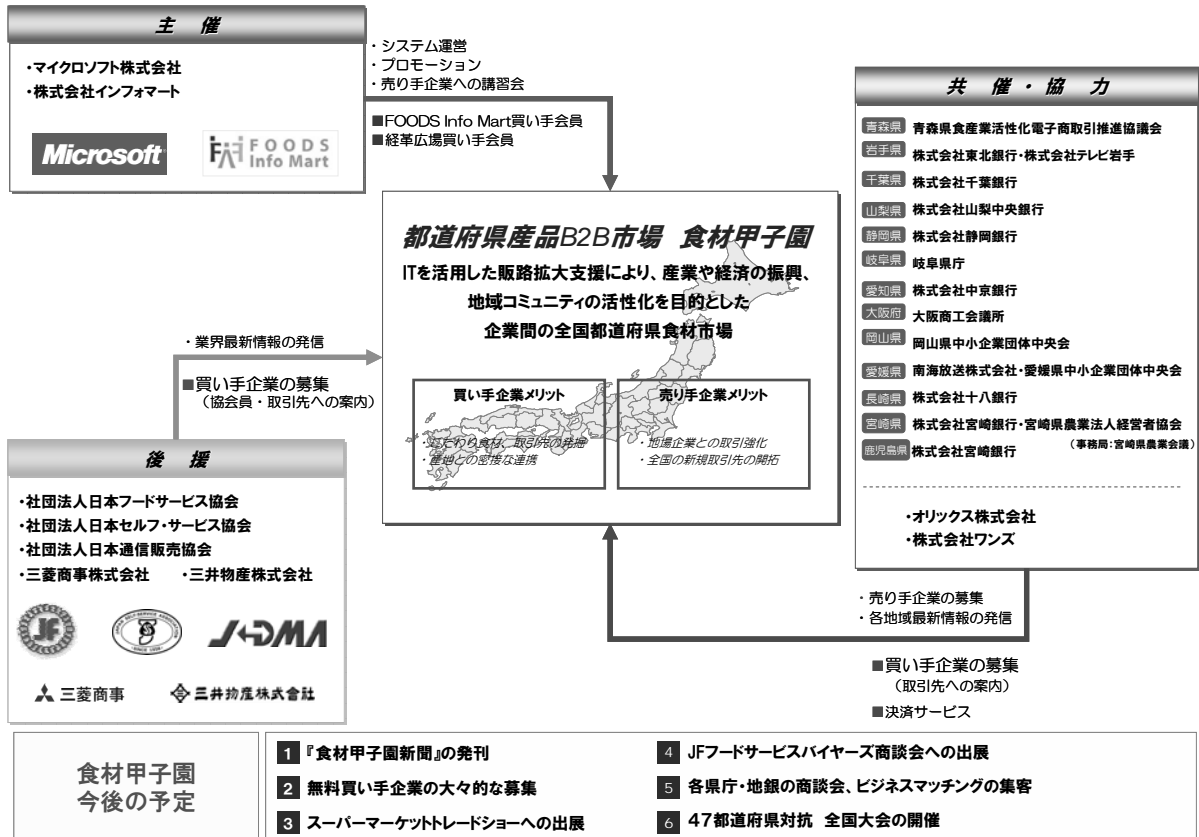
主 催

・マイクロソフト株式会社
・株式会社インフォマート

Microsoft

FOODS Info Mart

・システム運営
・プロモーション
・売り手企業への講習会

■FOODS Info Mart買い手会員
■経革広場買い手会員

共 催 ・ 協 力

青森県 青森県食産業活性化電子商取引推進協議会
岩手県 株式会社東北銀行・株式会社テレビ岩手
千葉県 株式会社千葉銀行
山梨県 株式会社山梨中央銀行
静岡県 株式会社静岡銀行
岐阜県 岐阜県庁
愛知県 株式会社中京銀行
大阪府 大阪商工会議所
岡山県 岡山県中小企業団体中央会
愛媛県 南海放送株式会社・愛媛県中小企業団体中央会
長崎県 株式会社十八銀行
宮崎県 株式会社宮崎銀行・宮崎県農業法人経営者協会 (事務局:宮崎県農業会議)
鹿児島県 株式会社宮崎銀行

・オリックス株式会社
・株式会社ワンズ

都道府県産品B2B市場 食材甲子園

ITを活用した販路拡大支援により、産業や経済の振興、地域コミュニティの活性化を目的とした企業間の全国都道府県食材市場

買い手企業メリット
・こだわり食材、取引先の発掘
・産地との密接な連携

売り手企業メリット
・地場企業との取引強化
・全国の新規取引先の開拓

・業界最新情報の発信

■買い手企業の募集
(協会員・取引先への案内)

後 援

・社団法人日本フードサービス協会
・社団法人日本セルフ・サービス協会
・社団法人日本通信販売協会
・三菱商事株式会社 ・三井物産株式会社

JF

JDMA

三菱商事

三井物産株式会社

・売り手企業の募集
・各地域最新情報の発信

■買い手企業の募集
(取引先への案内)

■決済サービス

食材甲子園
今後の予定

1 『食材甲子園新聞』の発刊
2 無料買い手企業の大々的な募集
3 スーパーマーケットトレードショーへの出展
4 JFフードサービスバイヤーズ商談会への出展
5 各県庁・地銀の商談会、ビジネスマッチングの集客
6 47都道府県対抗 全国大会の開催